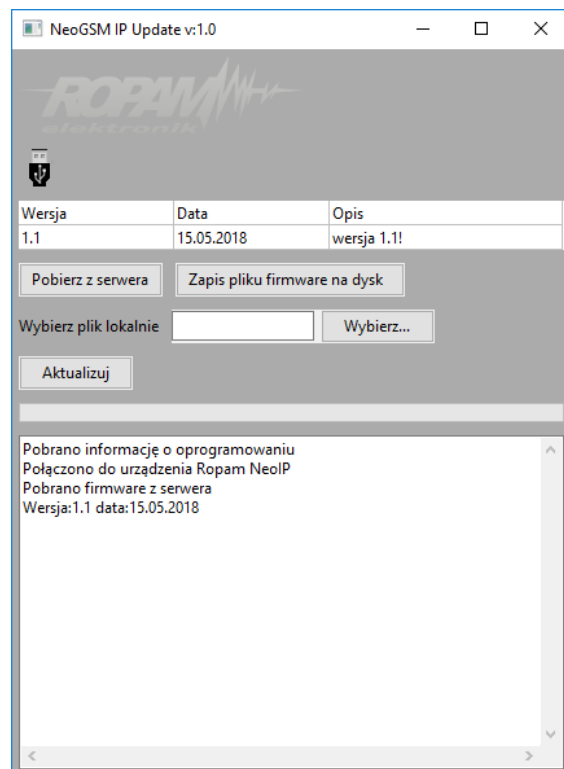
NeoGSM IP Update v:1.0

ROPAM
elektronik

| Wersja | Data | Opis |
|---|---|---|
| 1.1 | 15.05.2018 | wersja 1.1! |

Pobierz z serwera

Zapis pliku firmware na dysk

Wybierz plik lokalnie

Wybierz...

Aktualizuj

Pobrano informację o oprogramowaniu
Połączono do urządzenia Ropam NeoIP
Pobrano firmware z serwera
Wersja:1.1 data:15.05.2018